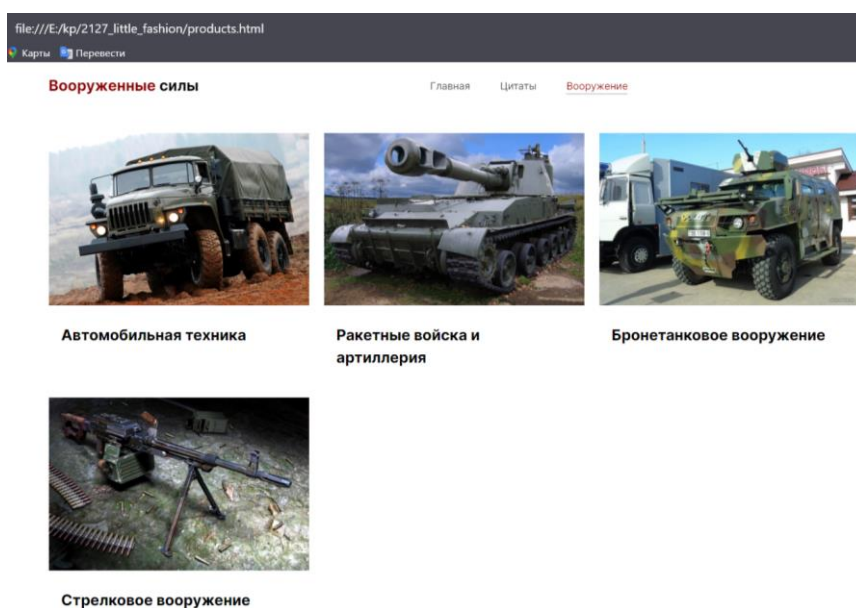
file:///E:/kp/2127_little_fashion/products.html

Карты Перевести

Вооруженные силы

Главная Цитаты Вооружение

Автомобильная техника

Ракетные войска и артиллерия

Бронетанковое вооружение

Стрелковое вооружение